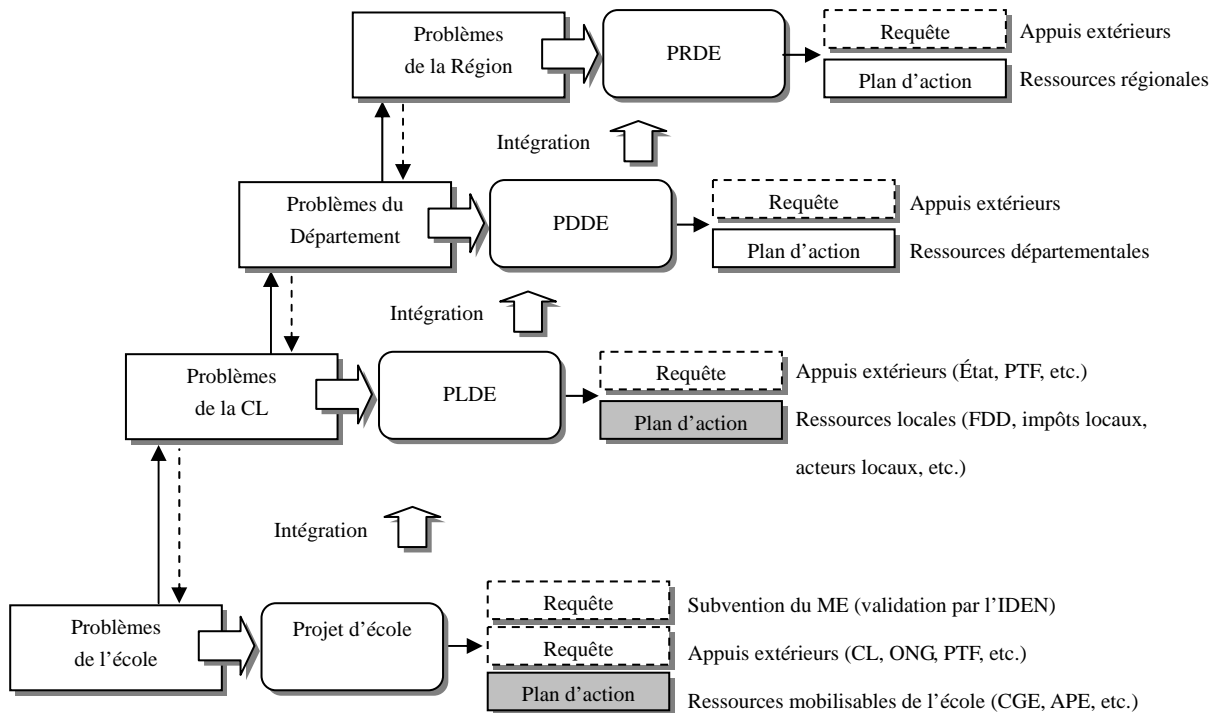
Problèmes de la Région

PRDE

Requête

Appuis extérieurs

Plan d'action

Ressources régionales

Intégration

Problèmes du Département

PDDE

Requête

Appuis extérieurs

Plan d'action

Ressources départementales

Intégration

Problèmes de la CL

PLDE

Requête

Appuis extérieurs (État, PTF, etc.)

Plan d'action

Ressources locales (FDD, impôts locaux, acteurs locaux, etc.)

Intégration

Problèmes de l'école

Projet d'école

Requête

Subvention du ME (validation par l'IDEN)

Requête

Appuis extérieurs (CL, ONG, PTF, etc.)

Plan d'action

Ressources mobilisables de l'école (CGE, APE, etc.)